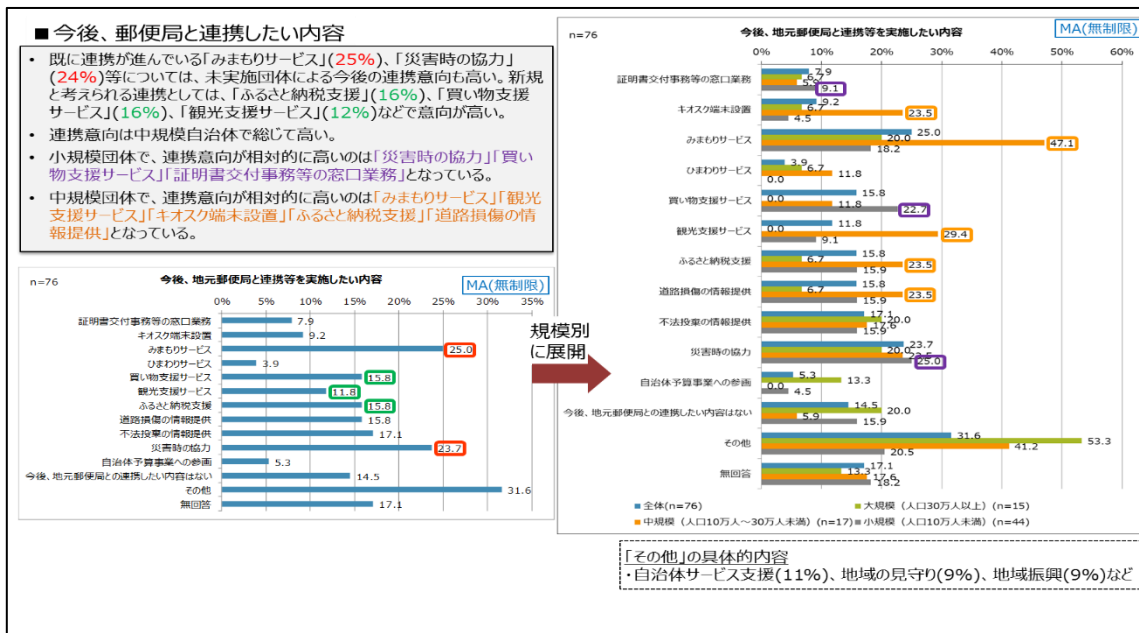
■今後、郵便局と連携したい内容

• 既に連携が進んでいる「みまもりサービス」(25%)、「災害時の協力」(24%)等については、未実施団体による今後の連携意向も高い。新規と考えられる連携としては、「ふるさと納税支援」(16%)、「買い物支援サービス」(16%)、「観光支援サービス」(12%)などで意向が高い。
• 連携意向は中規模自治体で総じて高い。
• 小規模団体で、連携意向が相対的に高いのは「災害時の協力」「買い物支援サービス」「証明書交付事務等の窓口業務」となっている。
• 中規模団体で、連携意向が相対的に高いのは「みまもりサービス」「観光支援サービス」「キオスク端末設置」「ふるさと納税支援」「道路損傷の情報提供」となっている。

n=76
今後、地元郵便局と連携等を実施したい内容
MA(無制限)
0% 5% 10% 15% 20% 25% 30% 35%

| 項目 | 値 |
|---|---|
| 証明書交付事務等の窓口業務 | 7.9 |
| キオスク端末設置 | 9.2 |
| みまもりサービス | 25.0 |
| ひまわりサービス | 3.9 |
| 買い物支援サービス | 15.8 |
| 観光支援サービス | 11.8 |
| ふるさと納税支援 | 15.8 |
| 道路損傷の情報提供 | 15.8 |
| 不法投棄の情報提供 | 17.1 |
| 災害時の協力 | 23.7 |
| 自治体予算事業への参画 | 5.3 |
| 今後、地元郵便局との連携したい内容はない | 14.5 |
| その他 | 31.6 |
| 無回答 | 17.1 |

規模別に展開

n=76
今後、地元郵便局と連携等を実施したい内容
MA(無制限)
0% 10% 20% 30% 40% 50% 60%

| 項目 | 全体 | 大規模 | 中規模 | 小規模 |
|---|---|---|---|---|
| 証明書交付事務等の窓口業務 | 7.9 | 6.7 | 5.9 | 9.1 |
| キオスク端末設置 | 9.2 | 6.7 | 23.5 | 4.5 |
| みまもりサービス | 25.0 | 20.0 | 47.1 | 18.2 |
| ひまわりサービス | 3.9 | 6.7 | 11.8 | 0.0 |
| 買い物支援サービス | 15.8 | 0.0 | 11.8 | 22.7 |
| 観光支援サービス | 11.8 | 0.0 | 29.4 | 9.1 |
| ふるさと納税支援 | 15.8 | 6.7 | 23.5 | 15.9 |
| 道路損傷の情報提供 | 15.8 | 6.7 | 23.5 | 15.9 |
| 不法投棄の情報提供 | 17.1 | 20.0 | 17.6 | 15.9 |
| 災害時の協力 | 23.7 | 20.0 | 23.5 | 25.0 |
| 自治体予算事業への参画 | 5.3 | 13.3 | 0.0 | 4.5 |
| 今後、地元郵便局との連携したい内容はない | 14.5 | 20.0 | 5.9 | 15.9 |
| その他 | 31.6 | 53.3 | 41.2 | 20.5 |
| 無回答 | 17.1 | 13.3 | 17.6 | 18.2 |

■全体(n=76) ■大規模(人口30万人以上)(n=15)
■中規模(人口10万人～30万人未満)(n=17) ■小規模(人口10万人未満)(n=44)

「その他」の具体的内容
・自治体サービス支援(11%)、地域の見守り(9%)、地域振興(9%)など